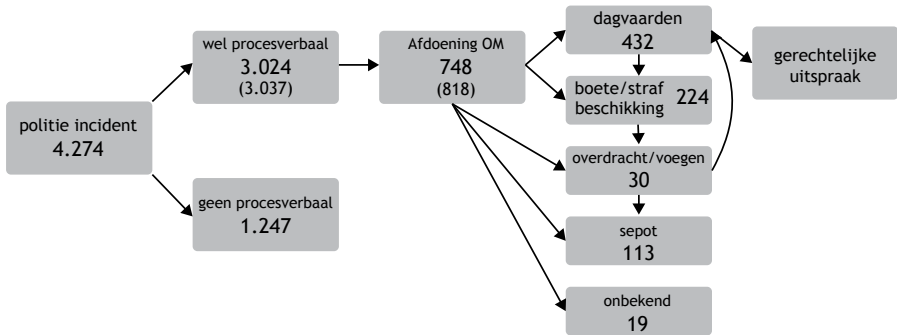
politie incident
4.274

wel procesverbaal
3.024
(3.037)

geen procesverbaal
1.247

Afdoening OM
748
(818)

dagvaarden
432

boete/straf beschikking
224

overdracht/voegen
30

sepot
113

onbekend
19

gerechtelijke uitspraak